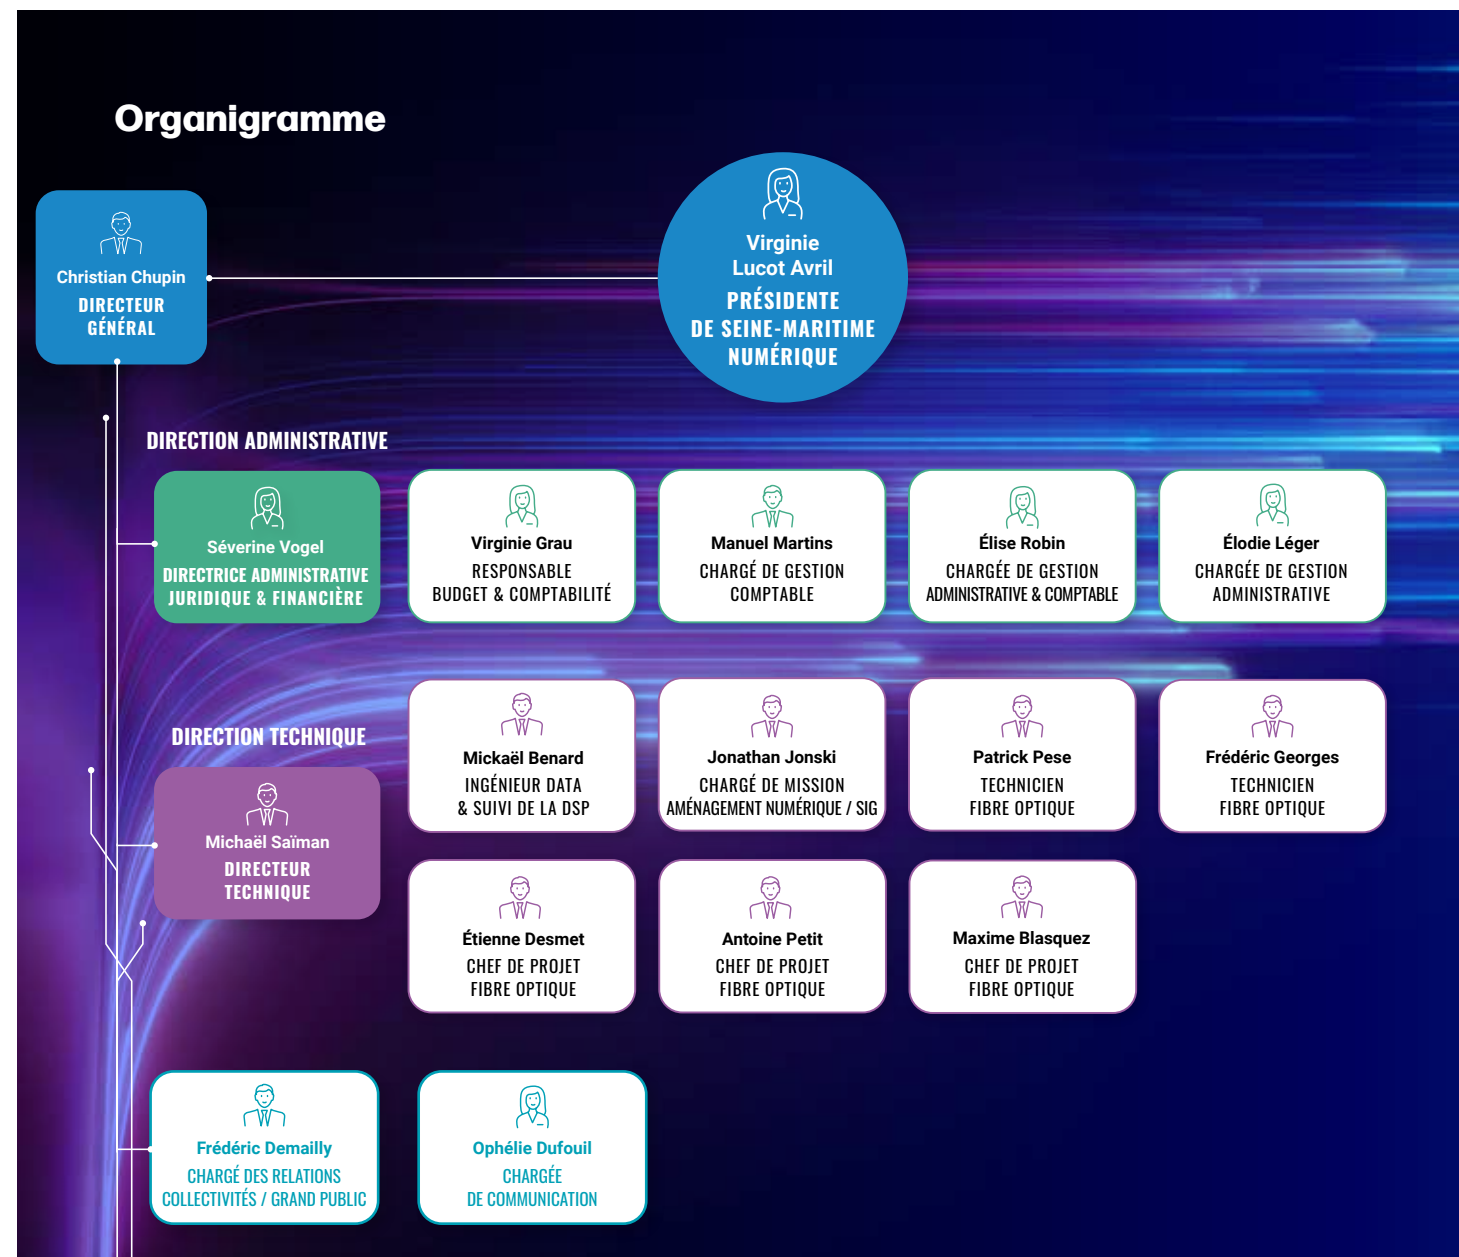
Organigramme

Christian Chupin
DIRECTEUR GÉNÉRAL

Virginie Lucot Avril
PRÉSIDENTE DE SEINE-MARITIME NUMÉRIQUE

DIRECTION ADMINISTRATIVE

Séverine Vogel
DIRECTRICE ADMINISTRATIVE JURIDIQUE & FINANCIÈRE

Virginie Grau
RESPONSABLE BUDGET & COMPTABILITÉ

Manuel Martins
CHARGÉ DE GESTION COMPTABLE

Élise Robin
CHARGÉE DE GESTION ADMINISTRATIVE & COMPTABLE

Élodie Léger
CHARGÉE DE GESTION ADMINISTRATIVE

DIRECTION TECHNIQUE

Michaël Saïman
DIRECTEUR TECHNIQUE

Mickaël Benard
INGÉNIEUR DATA & SUIVI DE LA DSP

Jonathan Jonski
CHARGÉ DE MISSION AMÉNAGEMENT NUMÉRIQUE / SIG

Patrick Pese
TECHNICIEN FIBRE OPTIQUE

Frédéric Georges
TECHNICIEN FIBRE OPTIQUE

Étienne Desmet
CHEF DE PROJET FIBRE OPTIQUE

Antoine Petit
CHEF DE PROJET FIBRE OPTIQUE

Maxime Blasquez
CHEF DE PROJET FIBRE OPTIQUE

Frédéric Demailly
CHARGÉ DES RELATIONS COLLECTIVITÉS / GRAND PUBLIC

Ophélie Dufouil
CHARGÉE DE COMMUNICATION